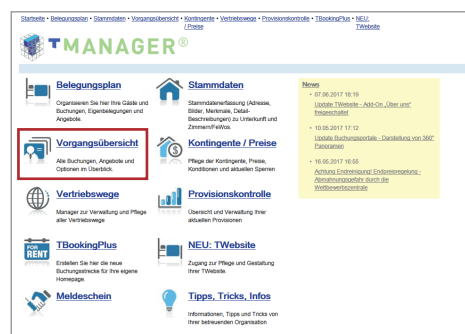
Startseite • Belegungsplan • Stammdaten • Vorgangsübersicht • Kontingente • Vertriebswege • Provisionskontrolle • TBookingPlus • NEU: / Preise TWebsite

TMANAGER®

Belegungsplan
Organisieren Sie hier Ihre Gäste und Buchungen, Eigenbelegungen und Angebote.

Stammdaten
Stammdatenerfassung (Adresse, Bilder, Merkmale, Detail-Beschreibungen) zu Unterkunft und Zimmern/FeWos.

Vorgangsübersicht
Alle Buchungen, Angebote und Optionen im Überblick.

Kontingente / Preise
Pflege der Kontingente, Preise, Konditionen und aktuellen Sperren

Vertriebswege
Manager zur Verwaltung und Pflege aller Vertriebswege

Provisionskontrolle
Übersicht und Verwaltung Ihrer aktuellen Provisionen

FOR RENT

TBookingPlus
Erstellen Sie hier die neue Buchungsstrecke für Ihre eigene Homepage.

NEU: TWebsite
Zugang zur Pflege und Gestaltung Ihrer TWebsite.

Meldeschein

Tipps, Tricks, Infos
Informationen, Tipps und Tricks von Ihrer betreuenden Organisation

News
• 07.06.2017 18:19
Update TWebsite - Add-On „Über uns" freigeschaltet
• 10.05.2017 17:12
Update Buchungsportals - Darstellung von 360° Panoramen
• 16.05.2017 16:55
Achtung Endreinigung! Endpreisregelung - Abmahnungsgefahr durch die Wettbewerbszentrale